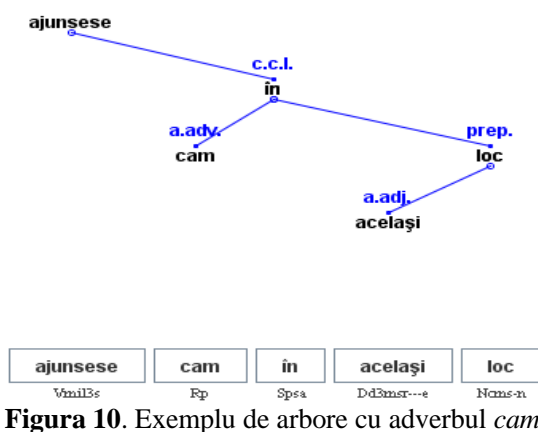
ajunsese

c.c.l.
în

a.adv.
cam

prep.
loc

a.adj.
acelaşi

| ajunsese | cam | în | acelaşi | loc |
|---|---|---|---|---|
| Vmil3s | Rp | Spsa | Dd3msr---e | Ncms-n |

**Figura 10**. Exemplu de arbore cu adverbul *cam*